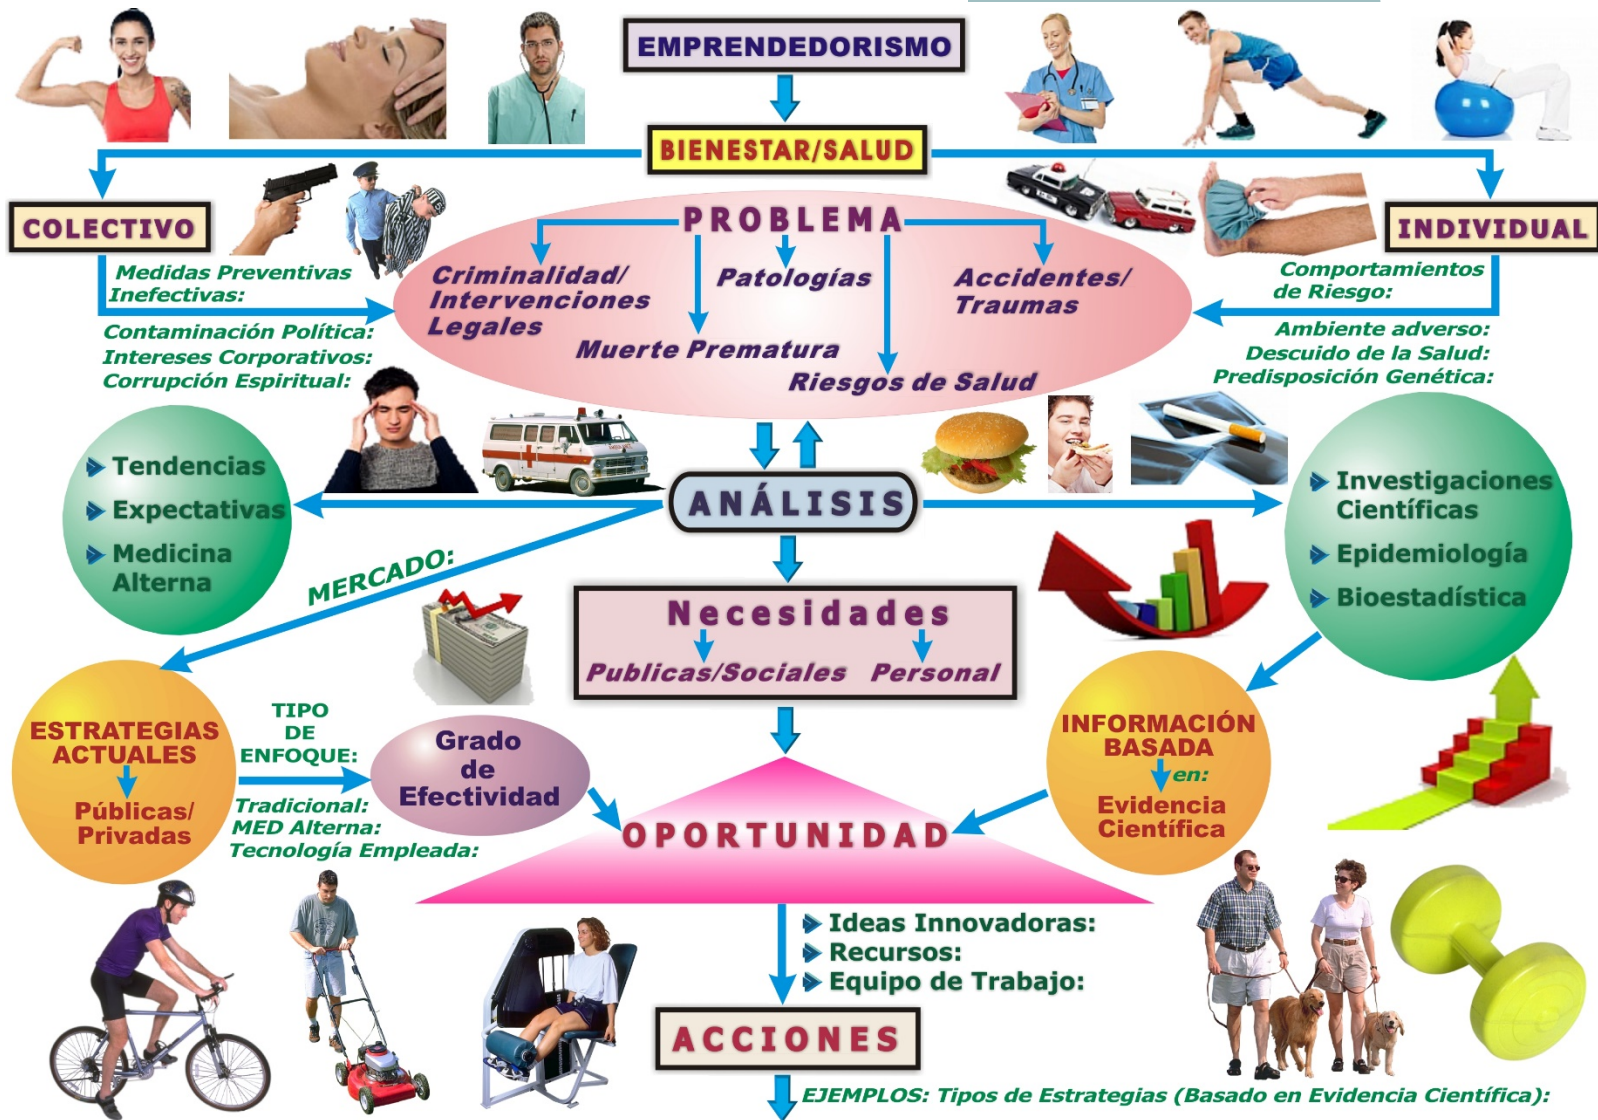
EMPRENDEDORISMO

BIENESTAR/SALUD

COLECTIVO

INDIVIDUAL

PROBLEMA

Medidas Preventivas Inefectivas:

Criminalidad/ Intervenciones Legales

Patologías

Accidentes/ Traumas

Comportamientos de Riesgo:

Contaminación Política:
Intereses Corporativos:
Corrupción Espiritual:

Muerte Prematura

Riesgos de Salud

Ambiente adverso:
Descuido de la Salud:
Predisposición Genética:

Tendencias
Expectativas
Medicina Alterna

ANÁLISIS

Investigaciones Científicas
Epidemiología
Bioestadística

MERCADO:

Necesidades

Publicas/Sociales Personal

ESTRATEGIAS ACTUALES
Públicas/ Privadas

TIPO DE ENFOQUE:

Grado de Efectividad

Tradicional:
MED Alterna:
Tecnología Empleada:

OPORTUNIDAD

INFORMACIÓN BASADA en:
Evidencia Científica

Ideas Innovadoras:
Recursos:
Equipo de Trabajo:

ACCIONES

EJEMPLOS: Tipos de Estrategias (Basado en Evidencia Científica):